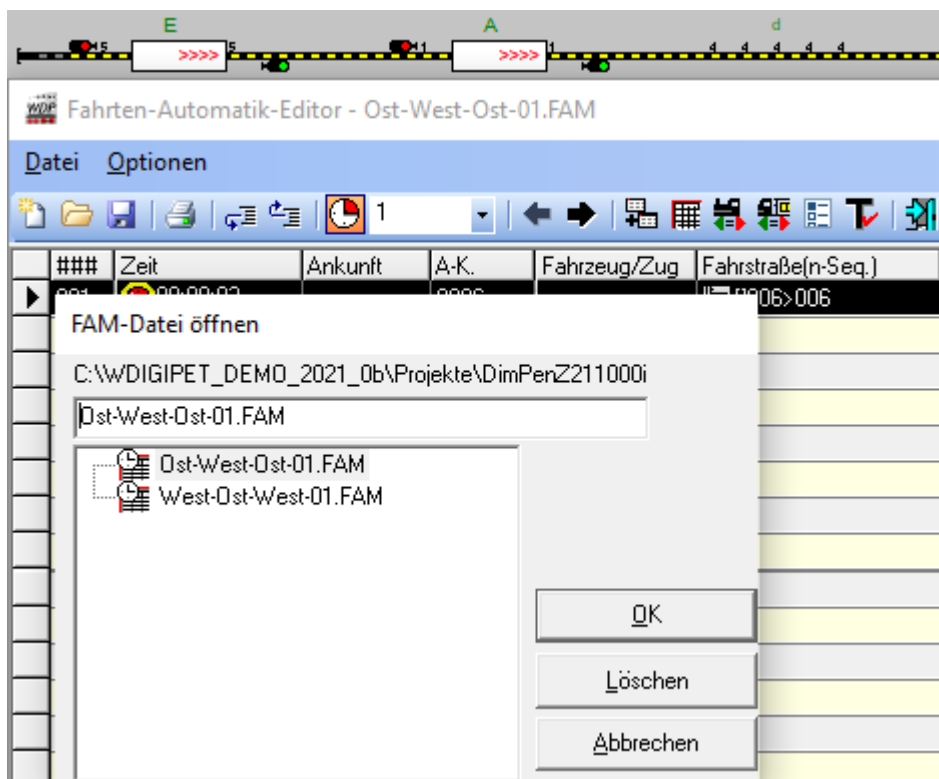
E
5
>>>>
5
A
1
>>>>
1
d
4 4 4 4 4

Fahrten-Automatik-Editor - Ost-West-Ost-01.FAM

Datei Optionen

1

| ### | Zeit | Ankunft | A-K. | Fahrzeug/Zug | Fahrstraße(n-Seq.) |
|---|---|---|---|---|---|
| 001 | 00:00:02 | | 0006 | | 006>006 |

FAM-Datei öffnen

C:\WDIGIPET_DEMO_2021_0b\Projekte\DimPenZ211000i

Ost-West-Ost-01.FAM

Ost-West-Ost-01.FAM
West-Ost-West-01.FAM

OK
Löschen
Abbrechen